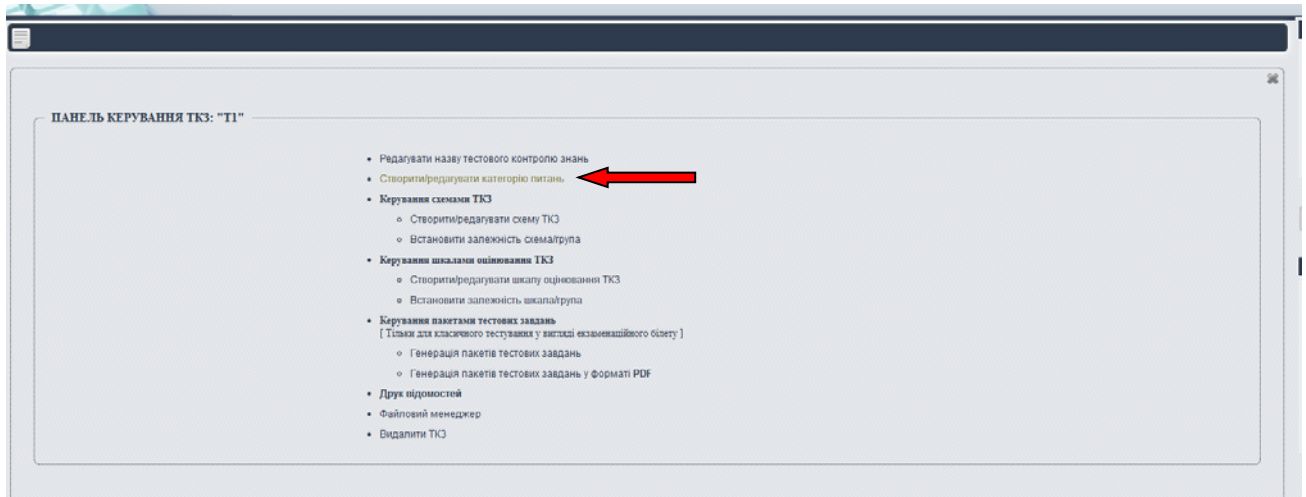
ПАНЕЛЬ КЕРУВАННЯ ТКЗ: "Т1"

- Редагувати назву тестового контролю знань
- Створити/редагувати категорію питань
- Керування схемами ТКЗ
  - Створити/редагувати схему ТКЗ
  - Встановити залежність схема/група
- Керування шкалами оцінювання ТКЗ
  - Створити/редагувати шкалу оцінювання ТКЗ
  - Встановити залежність шкала/група
- Керування пакетами тестових завдань
  [ Тільки для класичного тестування у вигляді екзаменаційного білету ]
  - Генерація пакетів тестових завдань
  - Генерація пакетів тестових завдань у форматі PDF
- Друк відомостей
- Файловий менеджер
- Видалити ТКЗ